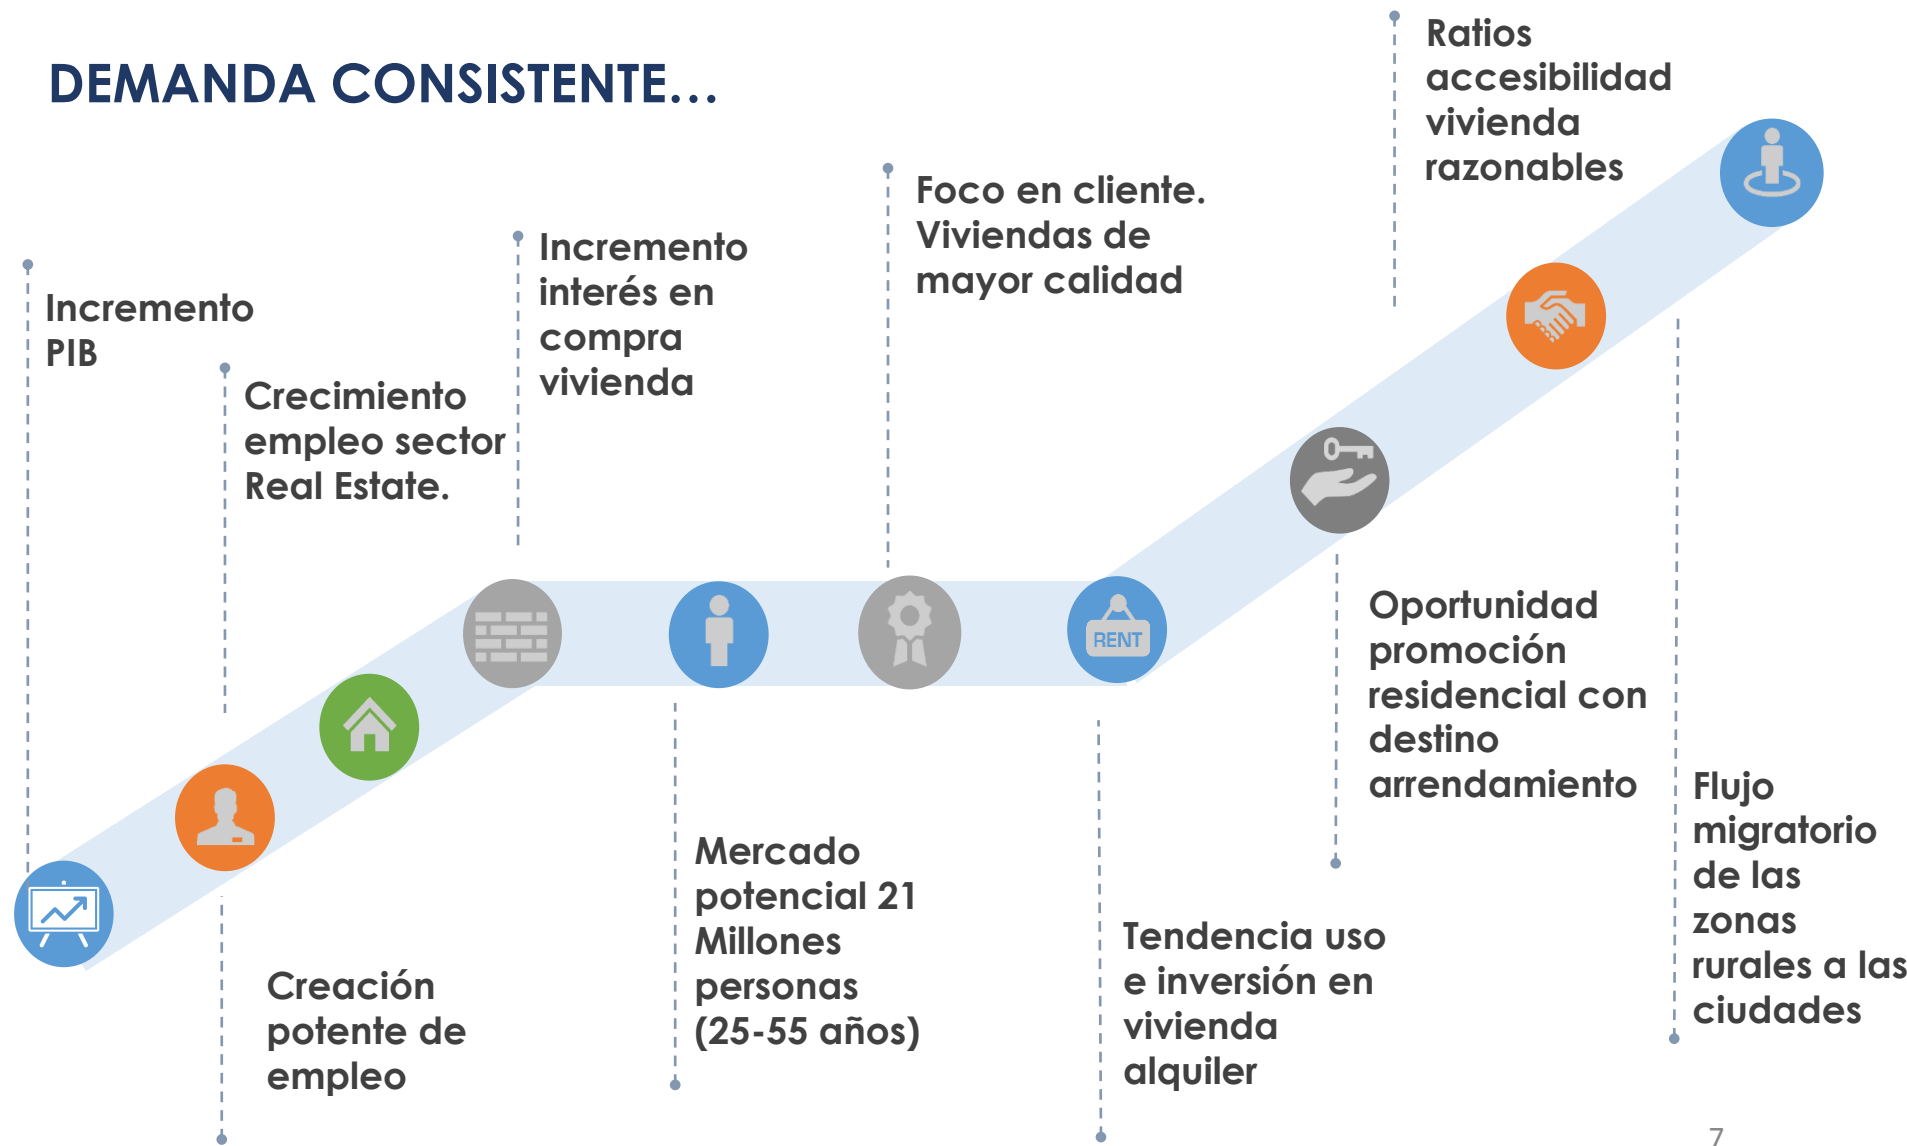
DEMANDA CONSISTENTE…

Incremento PIB

Crecimiento empleo sector Real Estate.

Incremento interés en compra vivienda

Foco en cliente. Viviendas de mayor calidad

Ratios accesibilidad vivienda razonables

RENT

Creación potente de empleo

Mercado potencial 21 Millones personas (25-55 años)

Tendencia uso e inversión en vivienda alquiler

Oportunidad promoción residencial con destino arrendamiento

Flujo migratorio de las zonas rurales a las ciudades

7